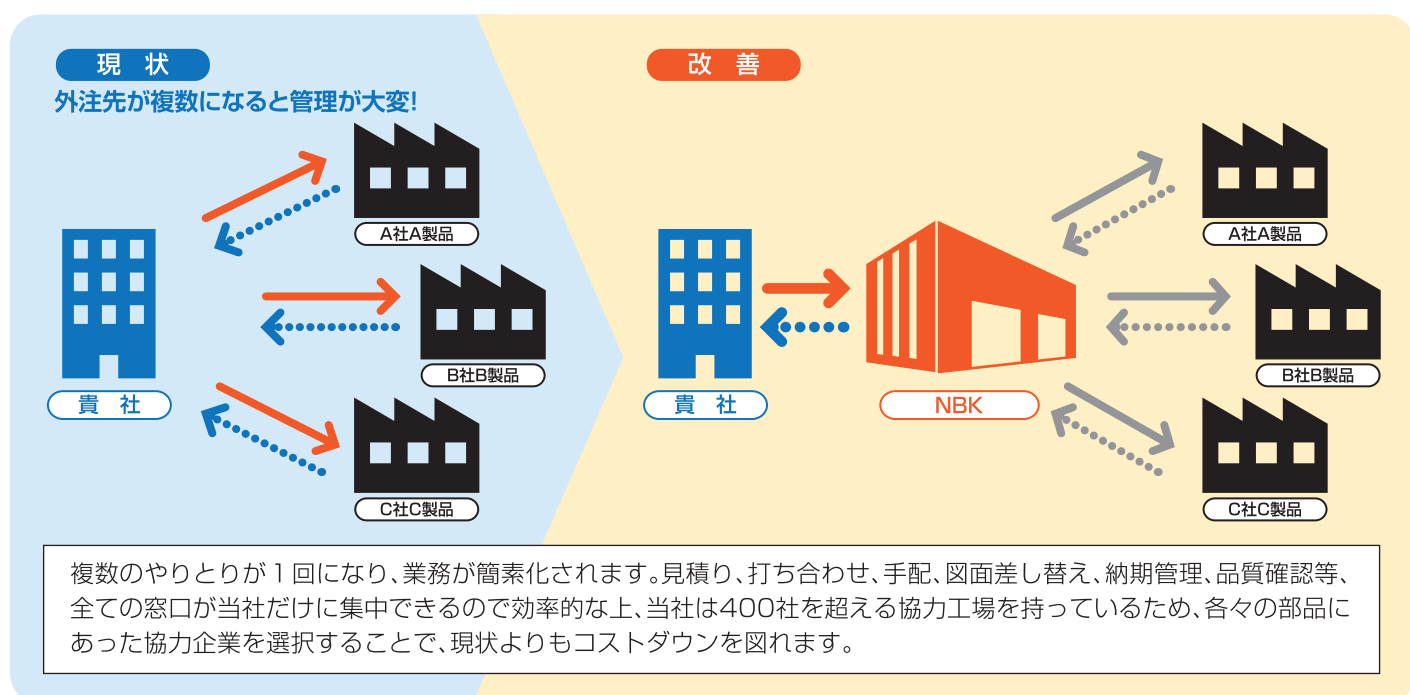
現 状

外注先が複数になると管理が大変!

A社A製品

B社B製品

C社C製品

貴 社

改 善

貴 社

NBK

A社A製品

B社B製品

C社C製品

複数のやりとりが１回になり、業務が簡素化されます。見積り、打ち合わせ、手配、図面差し替え、納期管理、品質確認等、全ての窓口が当社だけに集中できるので効率的な上、当社は400社を超える協力工場を持っているため、各々の部品にあった協力企業を選択することで、現状よりもコストダウンを図れます。